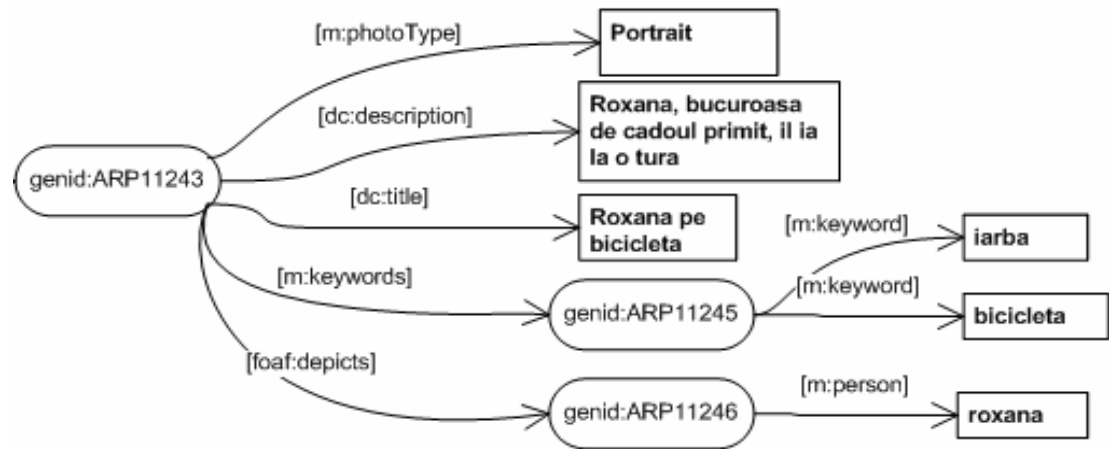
genid:ARP11243

[m:photoType]

Portrait

[dc:description]

Roxana, bucuroasa de cadoul primit, il ia la o tura

[dc:title]

Roxana pe bicicleta

[m:keywords]

genid:ARP11245

[m:keyword]

iarba

[m:keyword]

bicicleta

[foaf:depicts]

genid:ARP11246

[m:person]

roxana